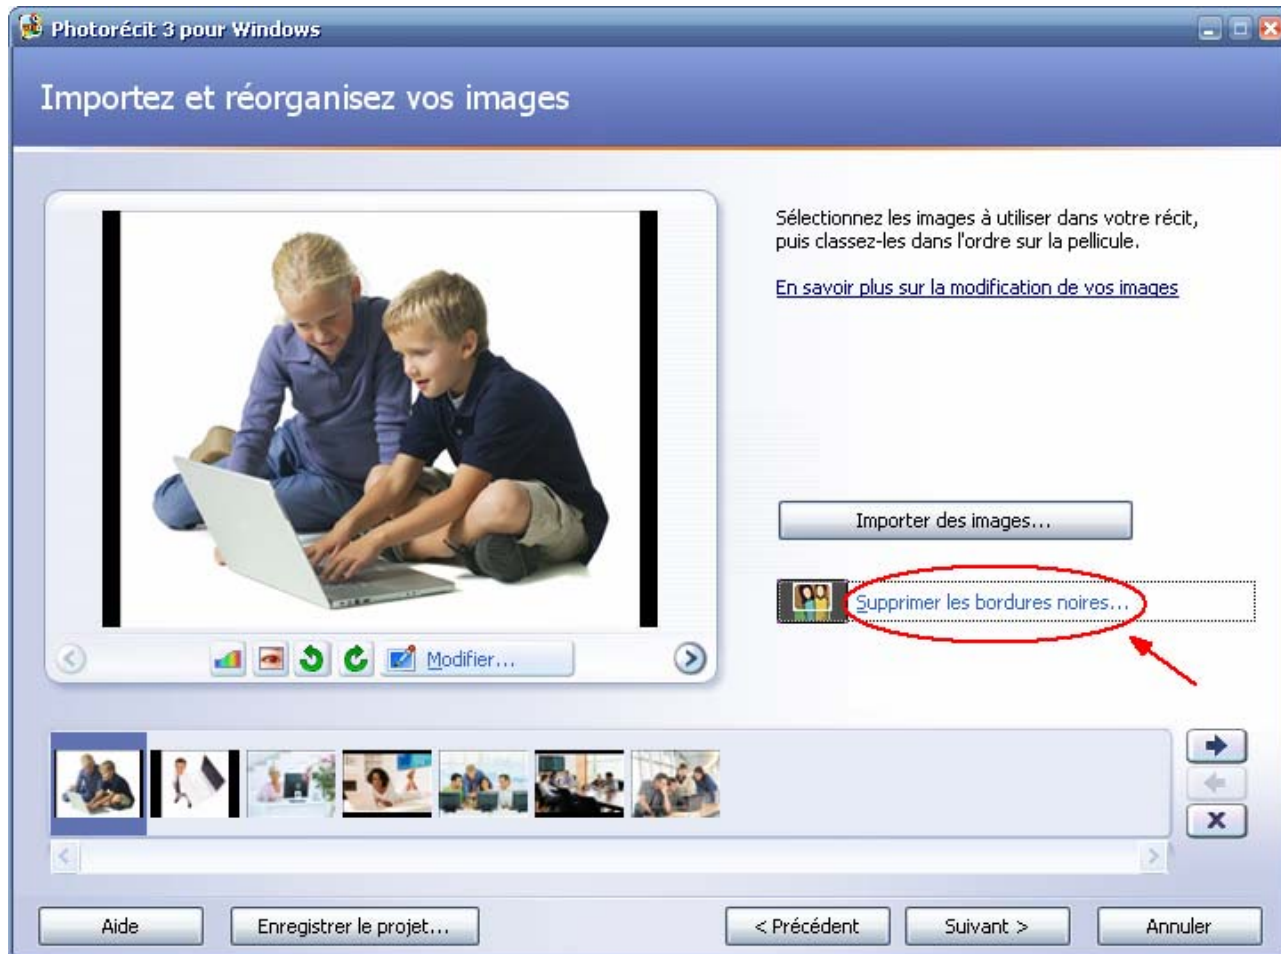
Photorécit 3 pour Windows

Importez et réorganisez vos images

Sélectionnez les images à utiliser dans votre récit, puis classez-les dans l'ordre sur la pellicule.

En savoir plus sur la modification de vos images

Importer des images...

Supprimer les bordures noires...

Modifier...

Aide

Enregistrer le projet...

< Précédent

Suivant >

Annuler